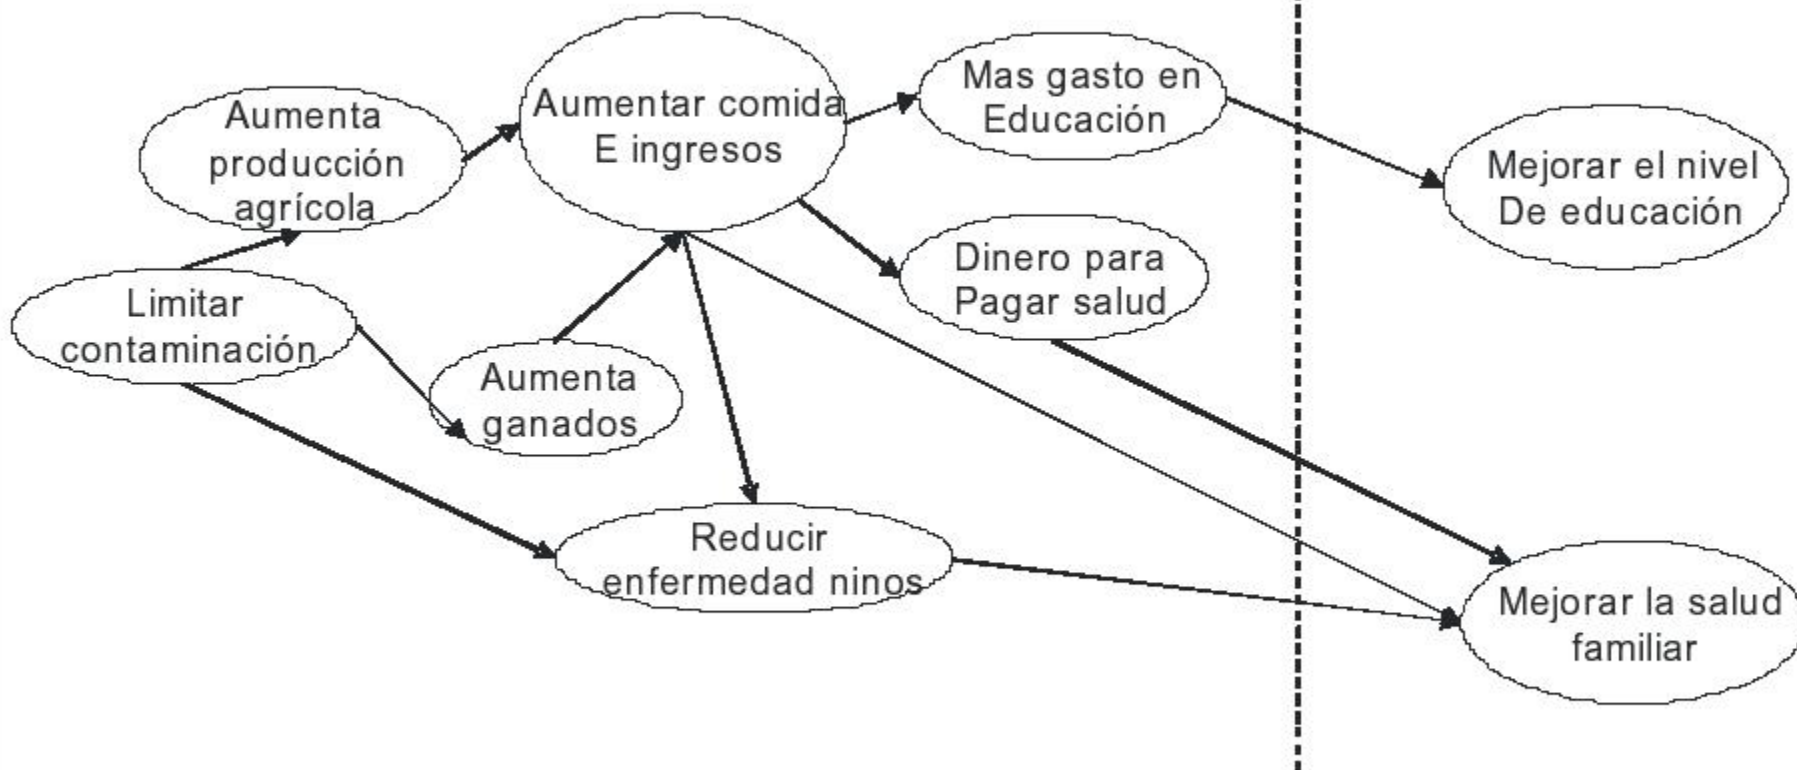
Aumenta producción agrícola

Aumentar comida E ingresos

Mas gasto en Educación

Mejorar el nivel De educación

Limitar contaminación

Aumenta ganados

Dinero para Pagar salud

Reducir enfermedad ninos

Mejorar la salud familiar